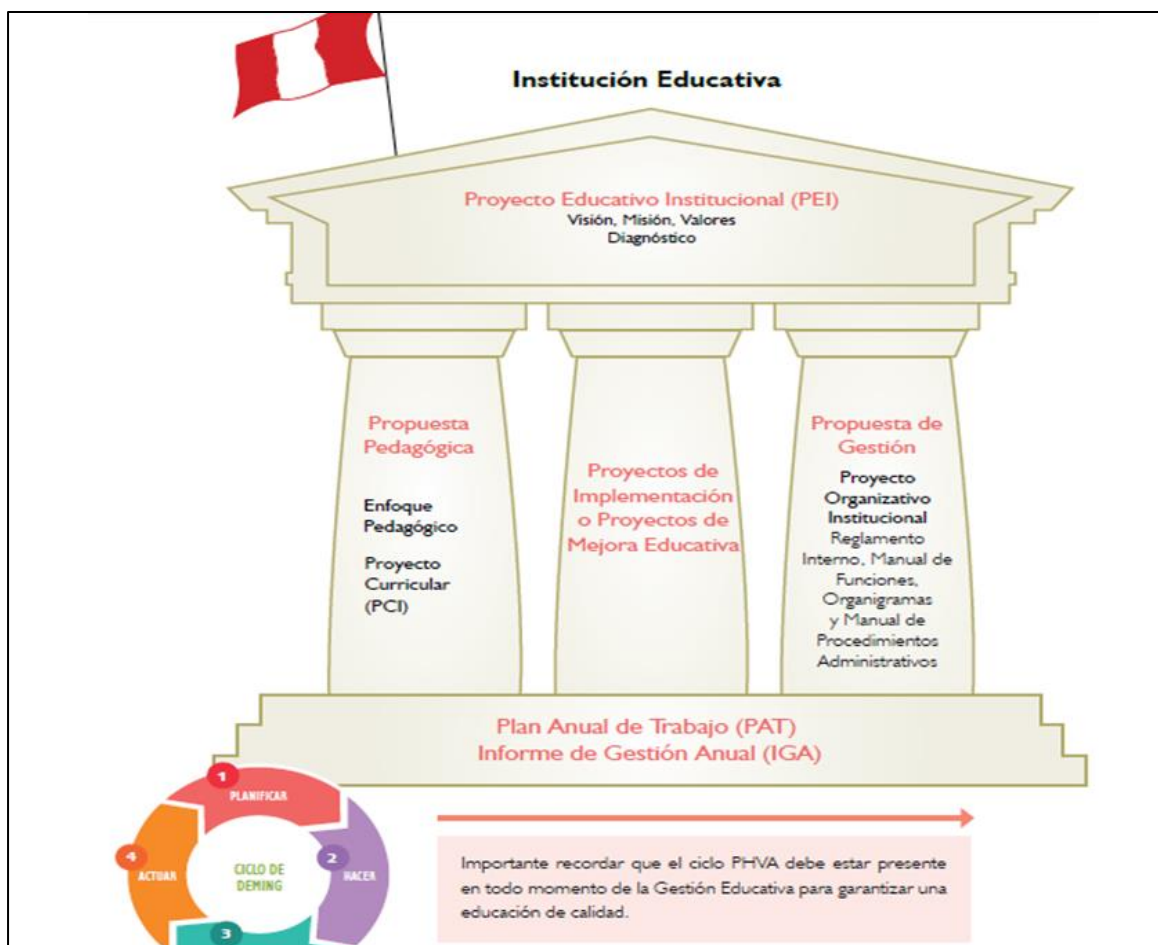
Institución Educativa

Proyecto Educativo Institucional (PEI)
Visión, Misión, Valores
Diagnóstico

Propuesta Pedagógica

Enfoque Pedagógico

Proyecto Curricular (PCI)

Proyectos de Implementación o Proyectos de Mejora Educativa

Propuesta de Gestión

Proyecto Organizativo Institucional
Reglamento Interno, Manual de Funciones, Organigramas y Manual de Procedimientos Administrativos

Plan Anual de Trabajo (PAT)
Informe de Gestión Anual (IGA)

1 PLANIFICAR
2 HACER
3
4 ACTUAR
CICLO DE DEMING

Importante recordar que el ciclo PHVA debe estar presente en todo momento de la Gestión Educativa para garantizar una educación de calidad.